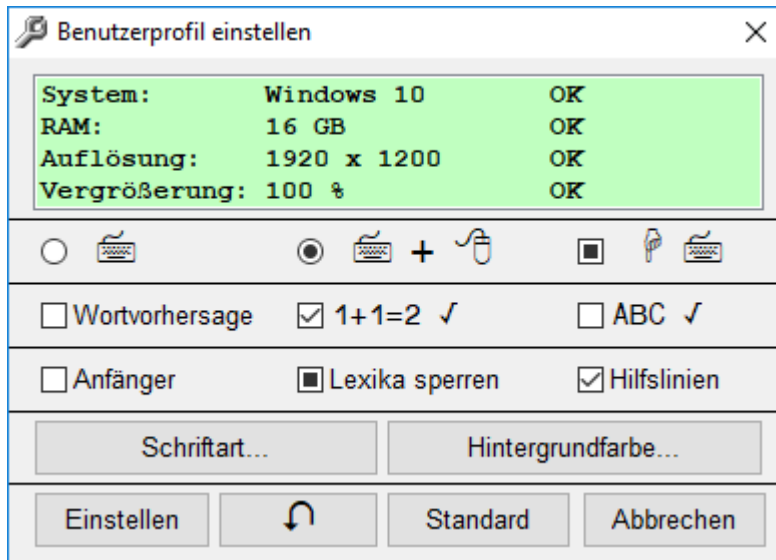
Benutzerprofil einstellen ×

| | | |
|---|---|---|
| System: | Windows 10 | OK |
| RAM: | 16 GB | OK |
| Auflösung: | 1920 x 1200 | OK |
| Vergrößerung: | 100 % | OK |

+

Wortvorhersage 1+1=2 ✓ ABC ✓

Anfänger Lexika sperren Hilfslinien

Schriftart... Hintergrundfarbe...

Einstellen Standard Abbrechen